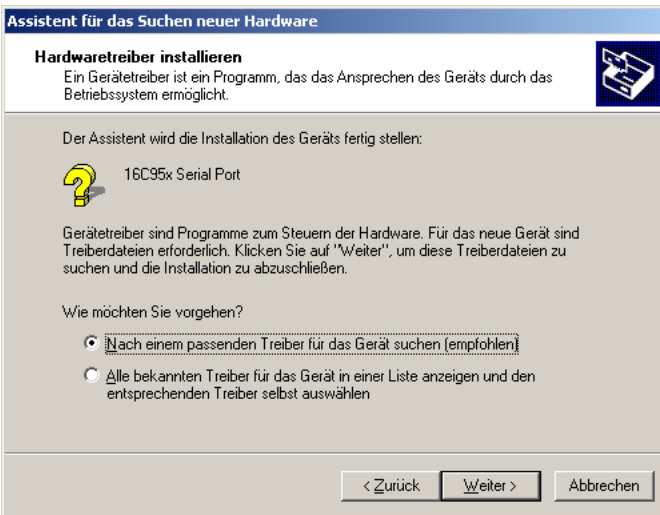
Assistent für das Suchen neuer Hardware

Hardwaretreiber installieren
Ein Gerätetreiber ist ein Programm, das das Ansprechen des Geräts durch das Betriebssystem ermöglicht.

Der Assistent wird die Installation des Geräts fertig stellen:

16C95x Serial Port

Gerätetreiber sind Programme zum Steuern der Hardware. Für das neue Gerät sind Treiberdateien erforderlich. Klicken Sie auf "Weiter", um diese Treiberdateien zu suchen und die Installation zu abzuschließen.

Wie möchten Sie vorgehen?

Nach einem passenden Treiber für das Gerät suchen (empfohlen)

Alle bekannten Treiber für das Gerät in einer Liste anzeigen und den entsprechenden Treiber selbst auswählen

< Zurück | Weiter > | Abbrechen